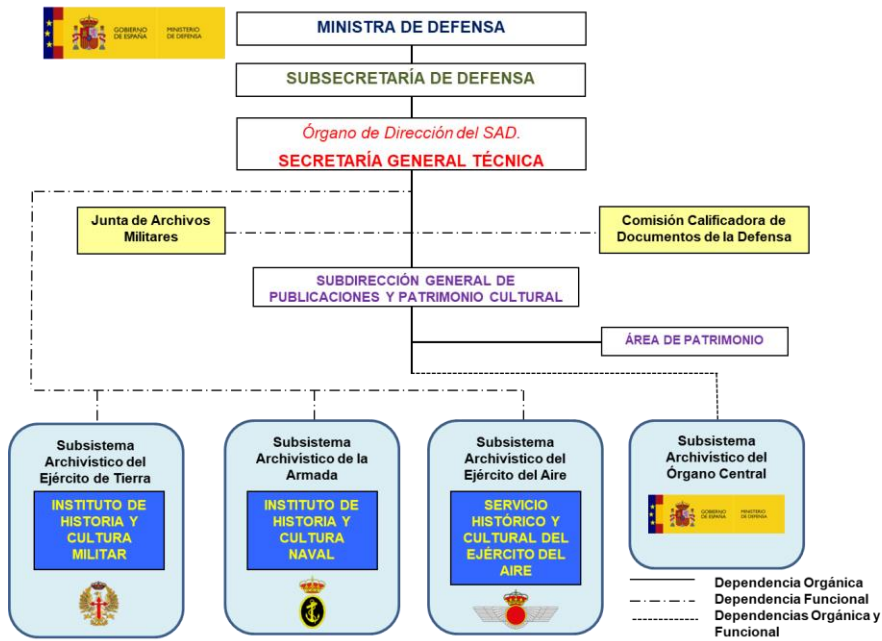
GOBIERNO DE ESPAÑA MINISTERIO DE DEFENSA

MINISTRA DE DEFENSA

SUBSECRETARÍA DE DEFENSA

Órgano de Dirección del SAD.

SECRETARÍA GENERAL TÉCNICA

Junta de Archivos Militares

Comisión Calificadora de Documentos de la Defensa

SUBDIRECCIÓN GENERAL DE PUBLICACIONES Y PATRIMONIO CULTURAL

ÁREA DE PATRIMONIO

Subsistema Archivístico del Ejército de Tierra

INSTITUTO DE HISTORIA Y CULTURA MILITAR

Subsistema Archivístico de la Armada

INSTITUTO DE HISTORIA Y CULTURA NAVAL

Subsistema Archivístico del Ejército del Aire

SERVICIO HISTÓRICO Y CULTURAL DEL EJÉRCITO DEL AIRE

Subsistema Archivístico del Órgano Central

GOBIERNO DE ESPAÑA MINISTERIO DE DEFENSA

Dependencia Orgánica

Dependencia Funcional

Dependencias Orgánica y Funcional